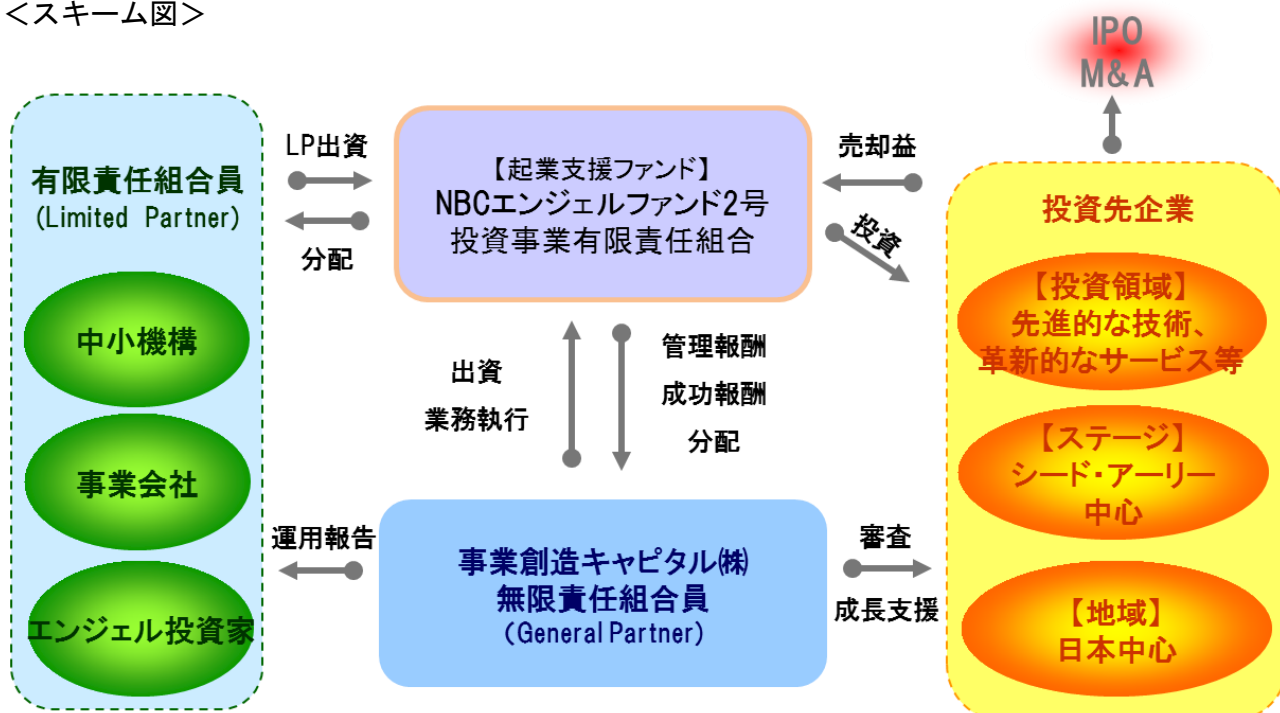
＜スキーム図＞

IPO
M&A

有限責任組合員
(Limited Partner)

中小機構

事業会社

エンジェル投資家

LP出資

分配

【起業支援ファンド】
NBCエンジェルファンド2号
投資事業有限責任組合

売却益

投資

投資先企業

【投資領域】
先進的な技術、
革新的なサービス等

【ステージ】
シード・アーリー
中心

【地域】
日本中心

出資
業務執行

管理報酬
成功報酬
分配

運用報告

事業創造キャピタル㈱
無限責任組合員
(General Partner)

審査

成長支援